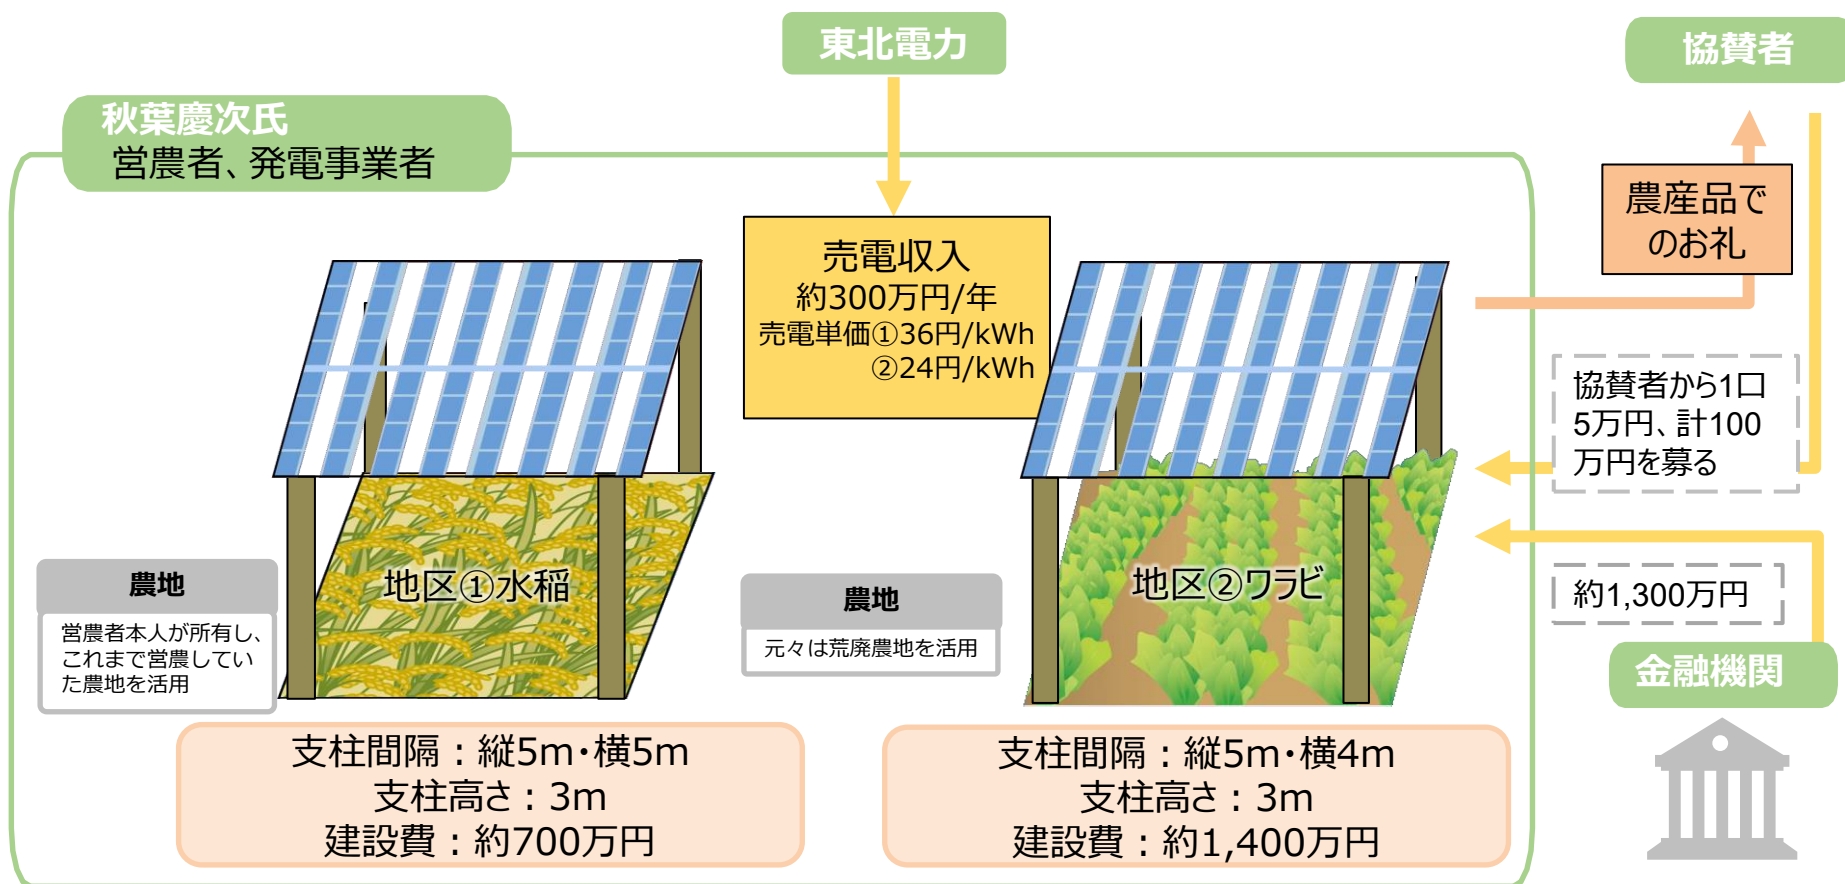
東北電力

協賛者

秋葉慶次氏
営農者、発電事業者

売電収入
約300万円/年
売電単価①36円/kWh
②24円/kWh

農産品でのお礼

協賛者から1口5万円、計100万円を募る

地区①水稲

地区②ワラビ

農地
営農者本人が所有し、これまで営農していた農地を活用

農地
元々は荒廃農地を活用

約1,300万円

金融機関

支柱間隔：縦5m・横5m
支柱高さ：3m
建設費：約700万円

支柱間隔：縦5m・横4m
支柱高さ：3m
建設費：約1,400万円